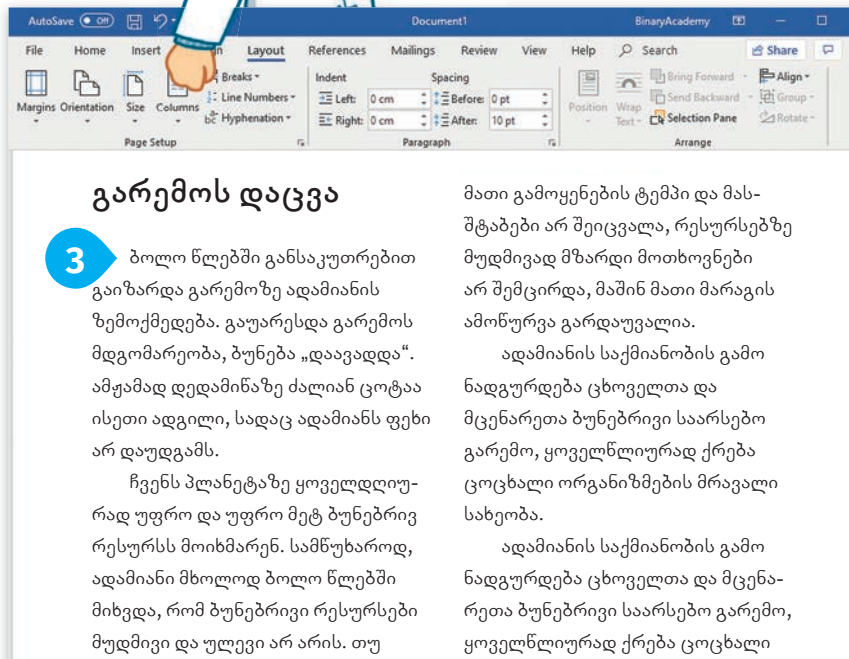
AutoSave Off Document1 BinaryAcademy

File Home Insert Layout References Mailings Review View Help Search Share

Margins Orientation Size Columns Breaks Line Numbers Hyphenation Page Setup

Indent Left: 0 cm Right: 0 cm Spacing Before: 0 pt After: 10 pt Paragraph

Position Wrap Text Bring Forward Send Backward Selection Pane Align Group Rotate Arrange

გარემოს დაცვა

3 ბოლო წლებში განსაკუთრებით გაიზარდა გარემოზე ადამიანის ზემოქმედება. გაუარესდა გარემოს მდგომარეობა, ბუნება „დაავადდა“. ამჟამად დედამიწაზე ძალიან ცოტაა ისეთი ადგილი, სადაც ადამიანს ფეხი არ დაუდგამს.

ჩვენს პლანეტაზე ყოველდღიურად უფრო და უფრო მეტ ბუნებრივ რესურსს მოიხმარენ. სამწუხაროდ, ადამიანი მხოლოდ ბოლო წლებში მიხვდა, რომ ბუნებრივი რესურსები მუდმივი და ულევი არ არის. თუ მათი გამოყენების ტემპი და მასშტაბები არ შეიცვალა, რესურსებზე მუდმივად მზარდი მოთხოვნები არ შემცირდა, მაშინ მათი მარაგის ამოწურვა გარდაუვალია.

ადამიანის საქმიანობის გამო ნადგურდება ცხოველთა და მცენარეთა ბუნებრივი საარსებო გარემო, ყოველწლიურად ქრება ცოცხალი ორგანიზმების მრავალი სახეობა.

ადამიანის საქმიანობის გამო ნადგურდება ცხოველთა და მცენარეთა ბუნებრივი საარსებო გარემო, ყოველწლიურად ქრება ცოცხალი